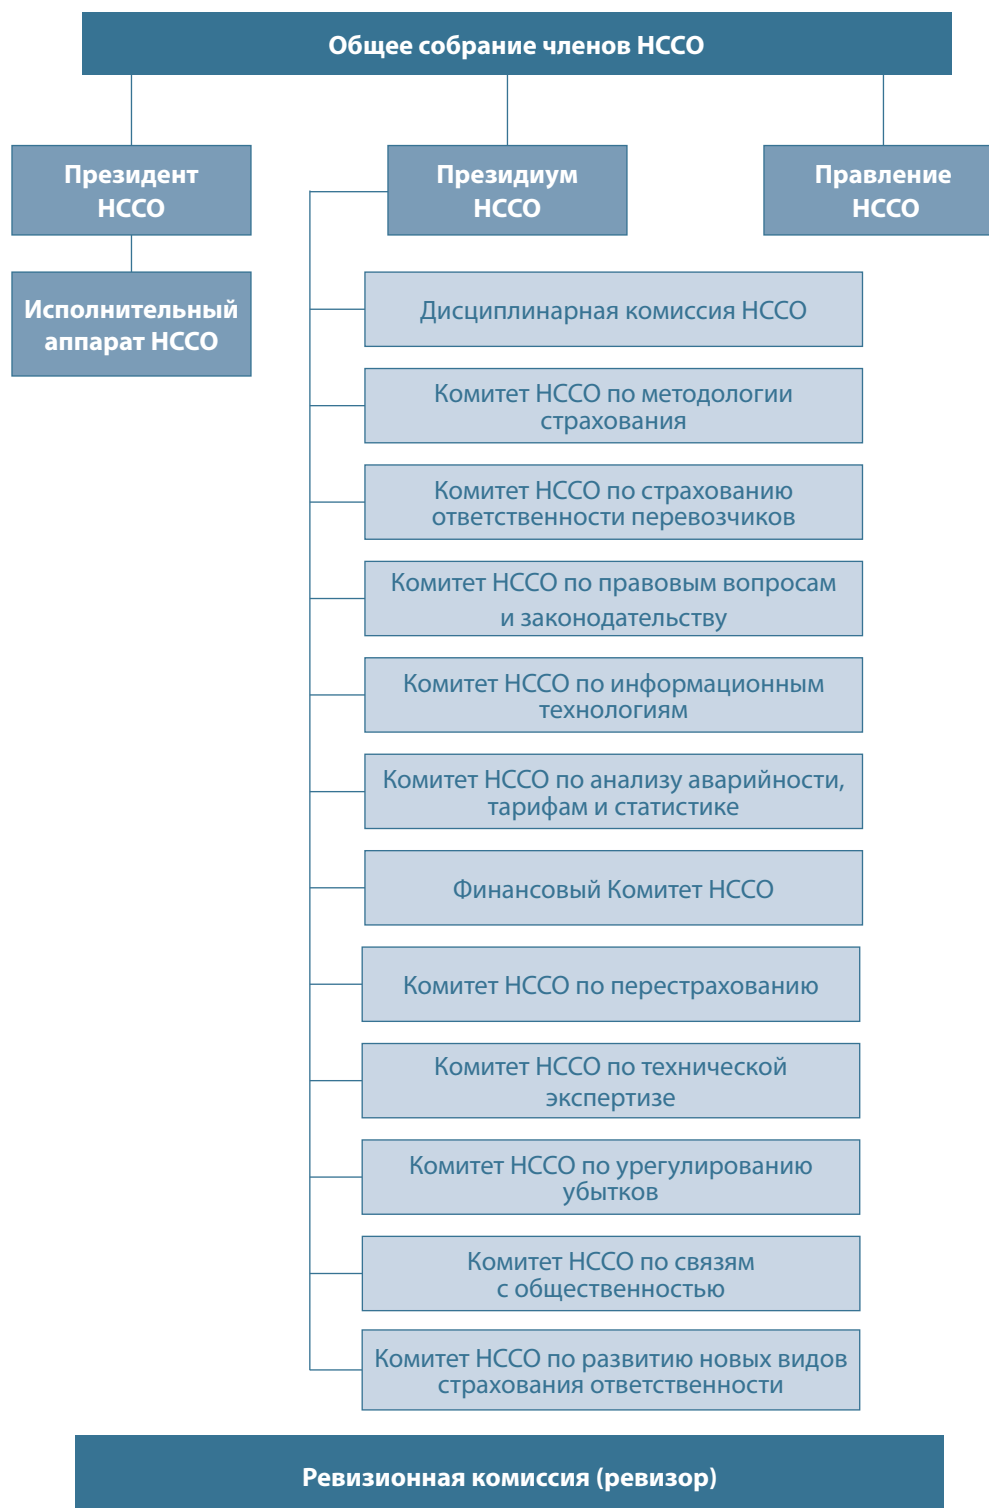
Общее собрание членов НССО

Президент НССО

Президиум НССО

Правление НССО

Исполнительный аппарат НССО

Дисциплинарная комиссия НССО

Комитет НССО по методологии страхования

Комитет НССО по страхованию ответственности перевозчиков

Комитет НССО по правовым вопросам и законодательству

Комитет НССО по информационным технологиям

Комитет НССО по анализу аварийности, тарифам и статистике

Финансовый Комитет НССО

Комитет НССО по перестрахованию

Комитет НССО по технической экспертизе

Комитет НССО по урегулированию убытков

Комитет НССО по связям с общественностью

Комитет НССО по развитию новых видов страхования ответственности

Ревизионная комиссия (ревизор)